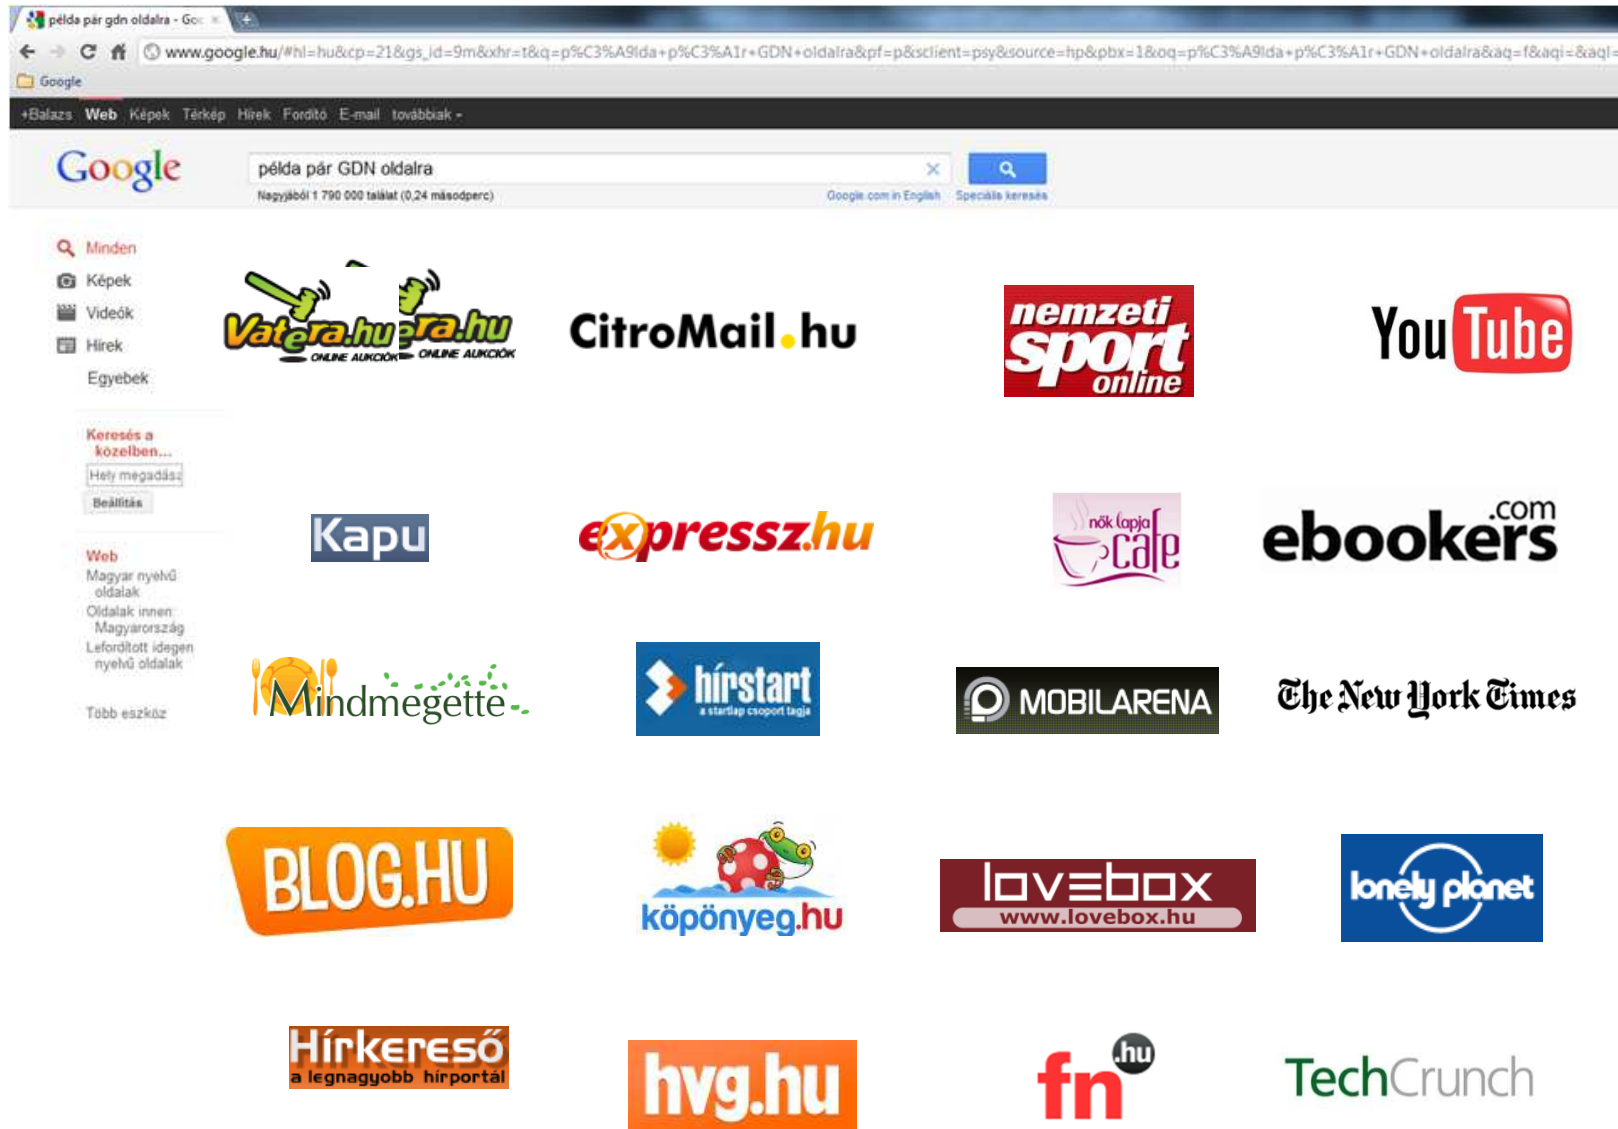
példa pár gdn oldalra - Goo ×

www.google.hu/#hl=hu&cp=21&gs_id=9m&xhr=t&q=p%C3%A9lda+p%C3%A1r+GDN+oldalra&pf=p&sclient=psy&source=hp&pbx=1&oq=p%C3%A9lda+p%C3%A1r+GDN+oldalra&aq=f&aqi=&aql=

Google

+Balazs Web Képek Térkép Hírek Fordító E-mail továbbiak

Google

példa pár GDN oldalra

Nagyjából 1 790 000 találat (0,24 másodperc)

Google.com in English Speciális keresés

Minden
Képek
Videók
Hírek
Egyebek

Keresés a közelben...
Hely megadása
Beállítás

Web
Magyar nyelvű oldalak
Oldalak innen: Magyarország
Lefordított idegen nyelvű oldalak

Több eszköz

Vatera.hu ONLINE AUKCIÓK
Vatera.hu ONLINE AUKCIÓK
CitroMail.hu
nemzeti sport online
YouTube
Kapu
expressz.hu
nők lapja café
ebookers.com
Mindmegette
hírstart a startlap csoport tagja
MOBILARENA
The New York Times
BLOG.HU
köpönyeg.hu
lovebox www.lovebox.hu
lonely planet
Hírkereső a legnagyobb hírportál
hvg.hu
fn .hu
TechCrunch